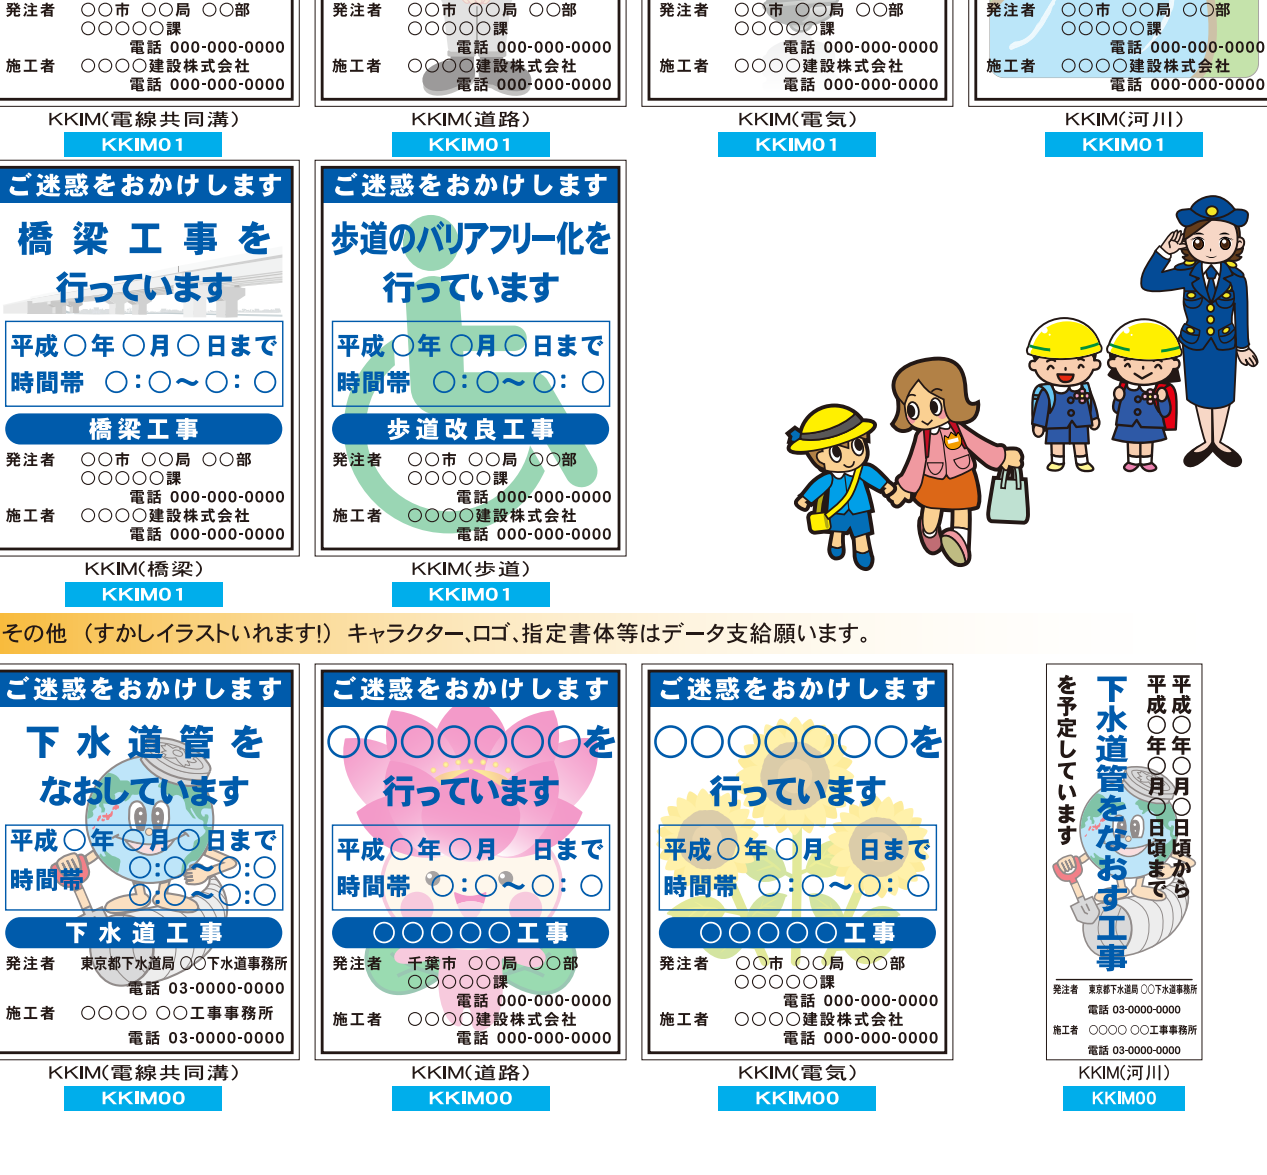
発注者 ○○市 ○○局 ○○部
○○○○○課
電話 000-000-0000
施工者 ○○○○建設株式会社
電話 000-000-0000

KKIM(電線共同溝)
KKIM01

発注者 ○○市 ○○局 ○○部
○○○○○課
電話 000-000-0000
施工者 ○○○○建設株式会社
電話 000-000-0000

KKIM(道路)
KKIM01

発注者 ○○市 ○○局 ○○部
○○○○○課
電話 000-000-0000
施工者 ○○○○建設株式会社
電話 000-000-0000

KKIM(電気)
KKIM01

発注者 ○○市 ○○局 ○○部
○○○○○課
電話 000-000-0000
施工者 ○○○○建設株式会社
電話 000-000-0000

KKIM(河川)
KKIM01

ご迷惑をおかけします
橋梁工事を
行っています
平成○年○月○日まで
時間帯 ○:○~○:○
橋梁工事
発注者 ○○市 ○○局 ○○部
○○○○○課
電話 000-000-0000
施工者 ○○○○建設株式会社
電話 000-000-0000

KKIM(橋梁)
KKIM01

ご迷惑をおかけします
歩道のバリアフリー化を
行っています
平成○年○月○日まで
時間帯 ○:○~○:○
歩道改良工事
発注者 ○○市 ○○局 ○○部
○○○○○課
電話 000-000-0000
施工者 ○○○○建設株式会社
電話 000-000-0000

KKIM(歩道)
KKIM01

その他 (すかしイラストいれます!) キャラクター、ロゴ、指定書体等はデータ支給願います。

ご迷惑をおかけします
下水道管を
なおしています
平成○年○月○日まで
時間帯 ○:○~○:○
○:○~○:○
下水道工事
発注者 東京都下水道局 ○○下水道事務所
電話 03-0000-0000
施工者 ○○○○ ○○工事事務所
電話 03-0000-0000

KKIM(電線共同溝)
KKIM00

ご迷惑をおかけします
○○○○○○○○を
行っています
平成○年○月 日まで
時間帯 ○:○~○:○
○○○○○工事
発注者 千葉市 ○○局 ○○部
○○○○○課
電話 000-000-0000
施工者 ○○○○建設株式会社
電話 000-000-0000

KKIM(道路)
KKIM00

ご迷惑をおかけします
○○○○○○○○を
行っています
平成○年○月 日まで
時間帯 ○:○~○:○
○○○○○工事
発注者 ○○市 ○○局 ○○部
○○○○○課
電話 000-000-0000
施工者 ○○○○建設株式会社
電話 000-000-0000

KKIM(電気)
KKIM00

平成○年○月○日頃から
平成○年○月○日頃まで
下水道管をなおす工事
を予定しています
発注者 東京都下水道局 ○○下水道事務所
電話 03-0000-0000
施工者 ○○○○ ○○工事事務所
電話 03-0000-0000

KKIM(河川)
KKIM00